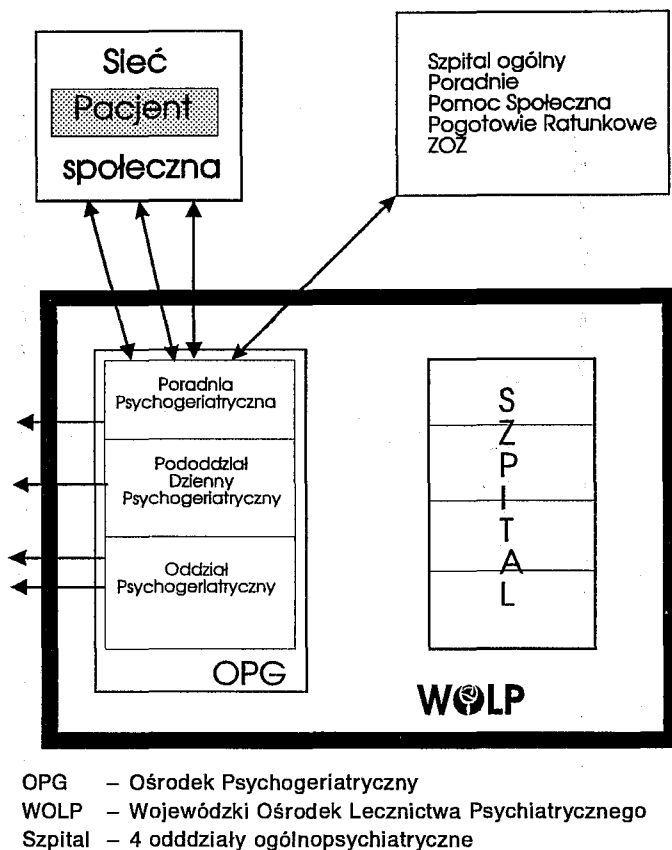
Sieć
Pacjent
społeczna

Szpital ogólny
Poradnie
Pomoc Społeczna
Pogotowie Ratunkowe
ZOZ

Poradnia Psychogeriatryczna

Pododdział Dzienny Psychogeriatryczny

Oddział Psychogeriatryczny

OPG

S
Z
P
I
T
A
L

WOLP

OPG – Ośrodek Psychogeriatryczny
WOLP – Wojewódzki Ośrodek Lecznictwa Psychiatrycznego
Szpital – 4 odddziały ogólnopsychiatryczne